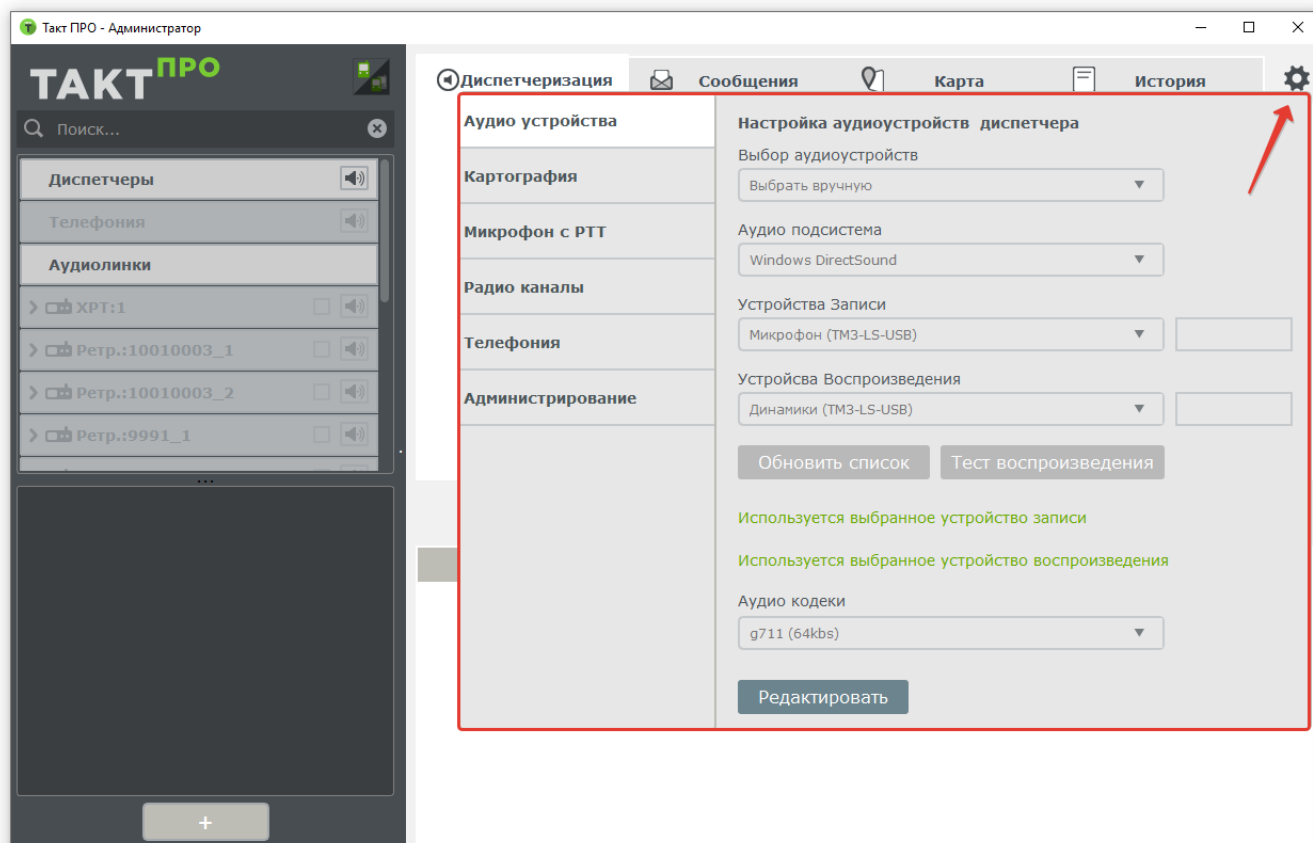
Такт ПРО - Администратор

ТАКТ ПРО

Поиск...

Диспетчеры

Телефония

Аудиолинки

XPT:1

Ретр.:10010003_1

Ретр.:10010003_2

Ретр.:9991_1

...

+

Диспетчеризация

Сообщения

Карта

История

Аудио устройства

Картография

Микрофон с PTT

Радио каналы

Телефония

Администрирование

Настройка аудиоустройств диспетчера

Выбор аудиоустройств

Выбрать вручную

Аудио подсистема

Windows DirectSound

Устройства Записи

Микрофон (TM3-LS-USB)

Устройсва Воспроизведения

Динамики (TM3-LS-USB)

Обновить список

Тест воспроизведения

Используется выбранное устройство записи

Используется выбранное устройство воспроизведения

Аудио кодеки

g711 (64kbs)

Редактировать